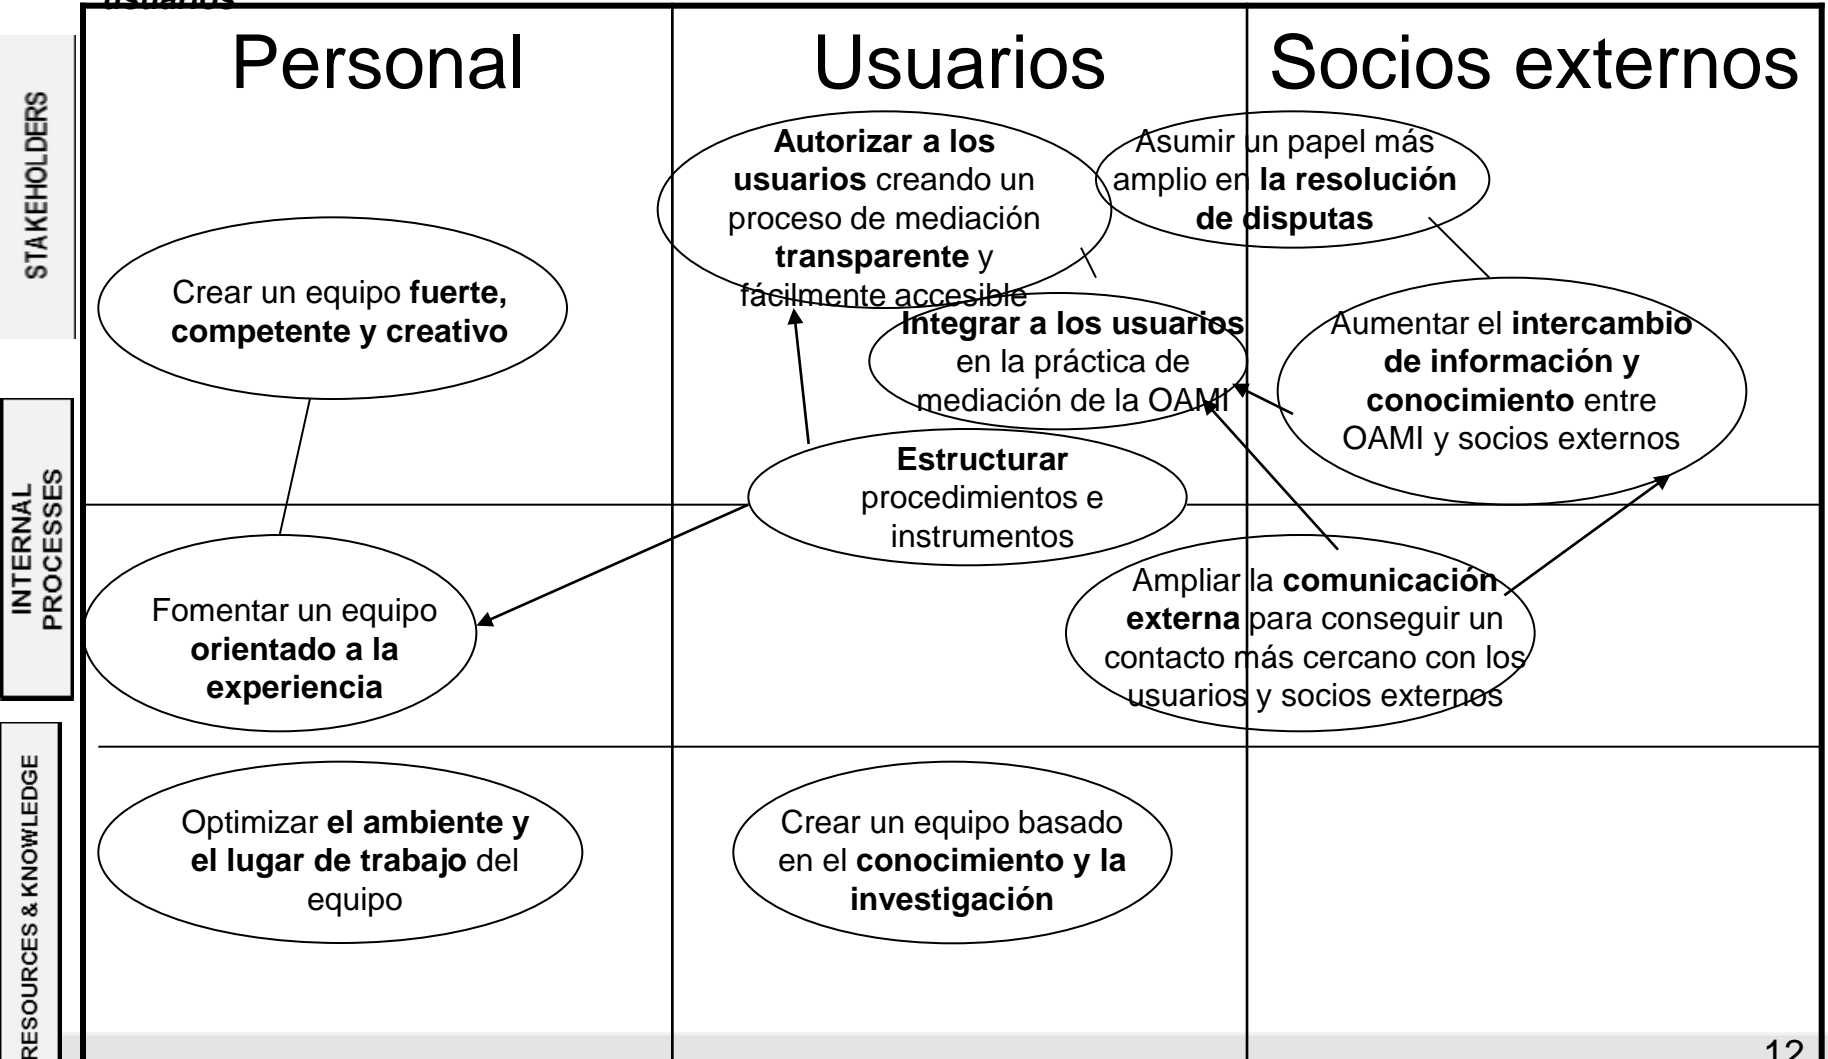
usuarios

STAKEHOLDERS

INTERNAL PROCESSES

RESOURCES & KNOWLEDGE

| Personal | Usuarios | Socios externos |
|---|---|---|
| Crear un equipo **fuerte, competente y creativo** | **Autorizar a los usuarios** creando un proceso de mediación **transparente** y fácilmente accesible | Asumir un papel más amplio en **la resolución de disputas** |
| | **Integrar a los usuarios** en la práctica de mediación de la OAMI | Aumentar el **intercambio de información y conocimiento** entre OAMI y socios externos |
| Fomentar un equipo **orientado a la experiencia** | **Estructurar** procedimientos e instrumentos | Ampliar la **comunicación externa** para conseguir un contacto más cercano con los usuarios y socios externos |
| Optimizar **el ambiente y el lugar de trabajo** del equipo | Crear un equipo basado en el **conocimiento y la investigación** | |

12